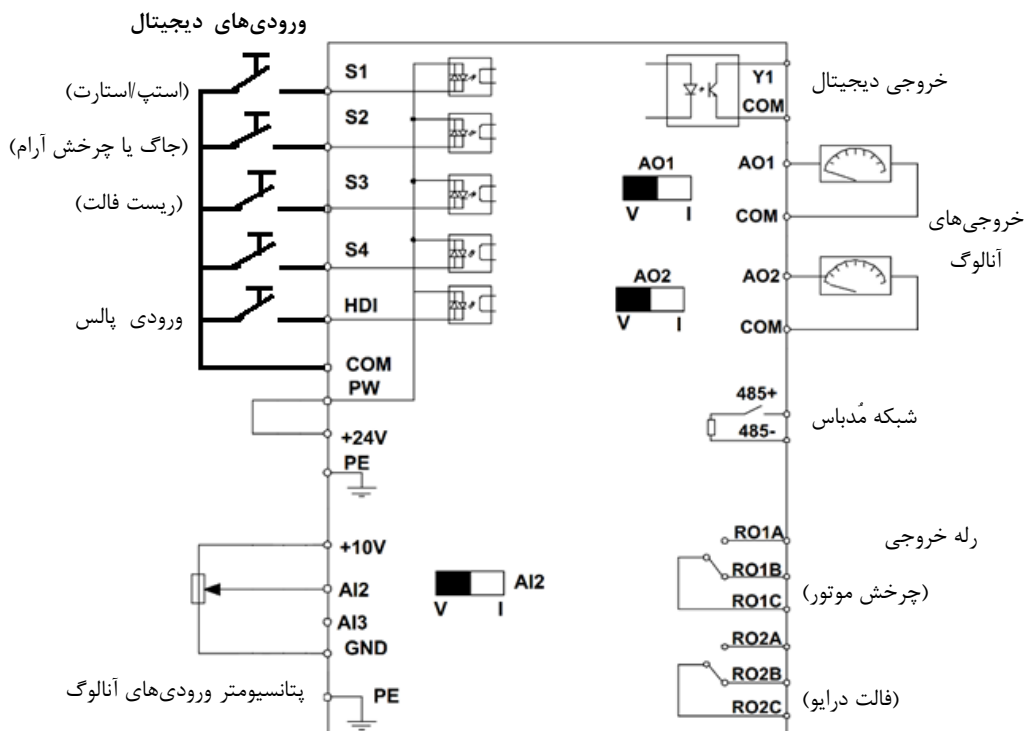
ورودی‌های دیجیتال

(استپ/استارت)
S1
(جاگ یا چرخش آرام)
S2
(ریست فالت)
S3
S4
ورودی پالس
HDI
COM
PW
+24V
PE
+10V
AI2
AI3
GND
پتانسیومتر ورودی‌های آنالوگ
PE
AI2
V I

Y1
COM
خروجی دیجیتال
AO1
V I
AO1
COM
خروجی‌های آنالوگ
AO2
V I
AO2
COM
485+
485-
شبکه مُدباس
رله خروجی
RO1A
RO1B
RO1C
(چرخش موتور)
RO2A
RO2B
RO2C
(فالت درایو)